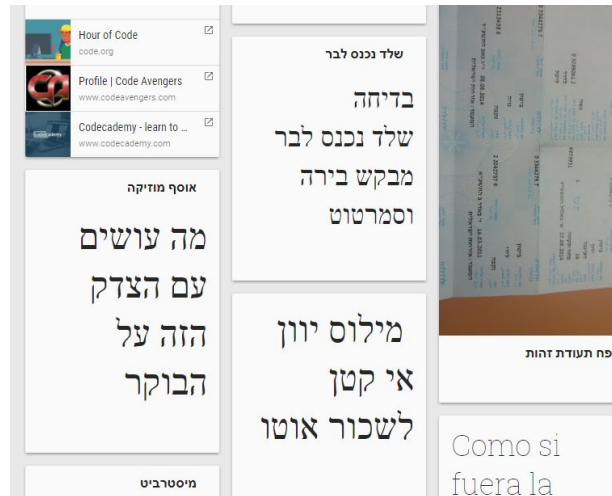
Hour of Code
code.org

Profile | Code Avengers
www.codeavengers.com

Codecademy - learn to ...
www.codecademy.com

אוסף מוזיקה

מה עושים עם הצדק הזה על הבוקר

מיסטרביט

שלד נכנס לבר

בדיחה
שלד נכנס לבר
מבקש בירה
וסמרטוט

מילוס יוון
אי קטן
לשכור אוטו

פח תעודת זהות

Como si fuera la